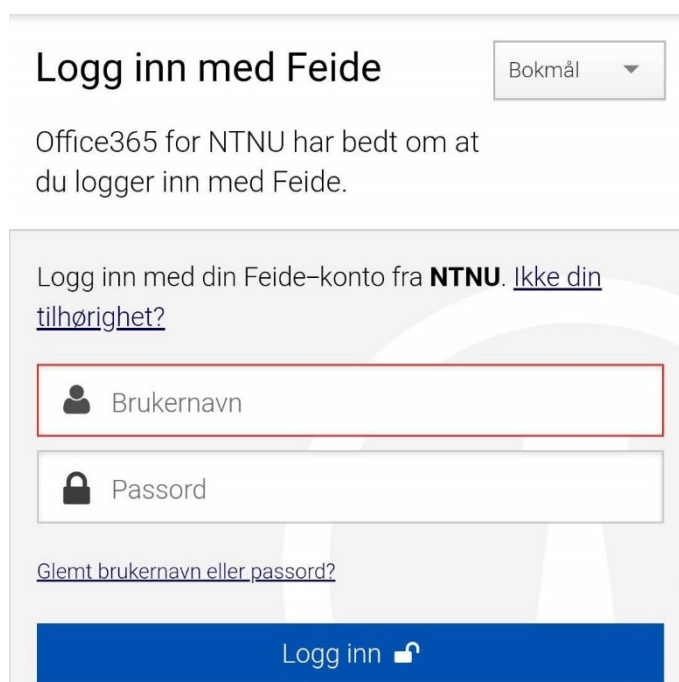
Logg inn med Feide

Bokmål

Office365 for NTNU har bedt om at du logger inn med Feide.

Logg inn med din Feide–konto fra **NTNU**. Ikke din tilhørighet?

Brukernavn

Passord

Glemt brukernavn eller passord?

Logg inn